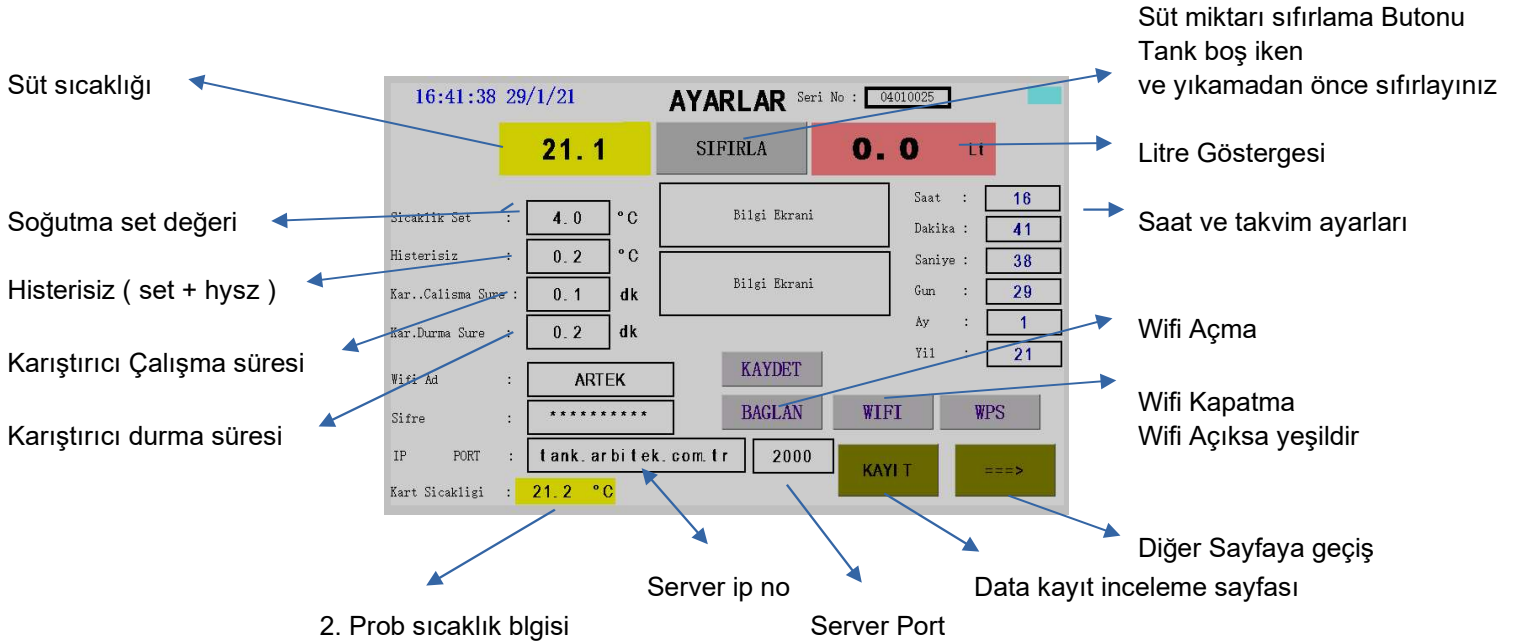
Süt miktarı sıfırlama Butonu
Tank boş iken
ve yıkamadan önce sıfırlayınız

Süt sıcaklığı

16:41:38 29/1/21

AYARLAR

Seri No : 04010025

21.1

SIFIRLA

0.0

Lt

Litre Göstergesi

Sicaklik Set : 4.0 °C

Histerisiz : 0.2 °C

Kar..Calisma Sure : 0.1 dk

Kar.Durma Sure : 0.2 dk

Bilgi Ekrani

Bilgi Ekrani

Saat : 16

Dakika : 41

Saniye : 38

Gun : 29

Ay : 1

Yil : 21

Soğutma set değeri

Histerisiz ( set + hysz )

Karıştırıcı Çalışma süresi

Karıştırıcı durma süresi

Saat ve takvim ayarları

Wifi Açma

Wifi Ad : ARTEK

Sifre : **********

IP PORT : tank.arbitek.com.tr 2000

Kart Sicakligi : 21.2 °C

KAYDET

BAGLAN

WIFI

WPS

KAYIT

===>

Wifi Kapatma
Wifi Açıksa yeşildir

Diğer Sayfaya geçiş

Data kayıt inceleme sayfası

Server ip no

Server Port

2. Prob sıcaklık blgisi